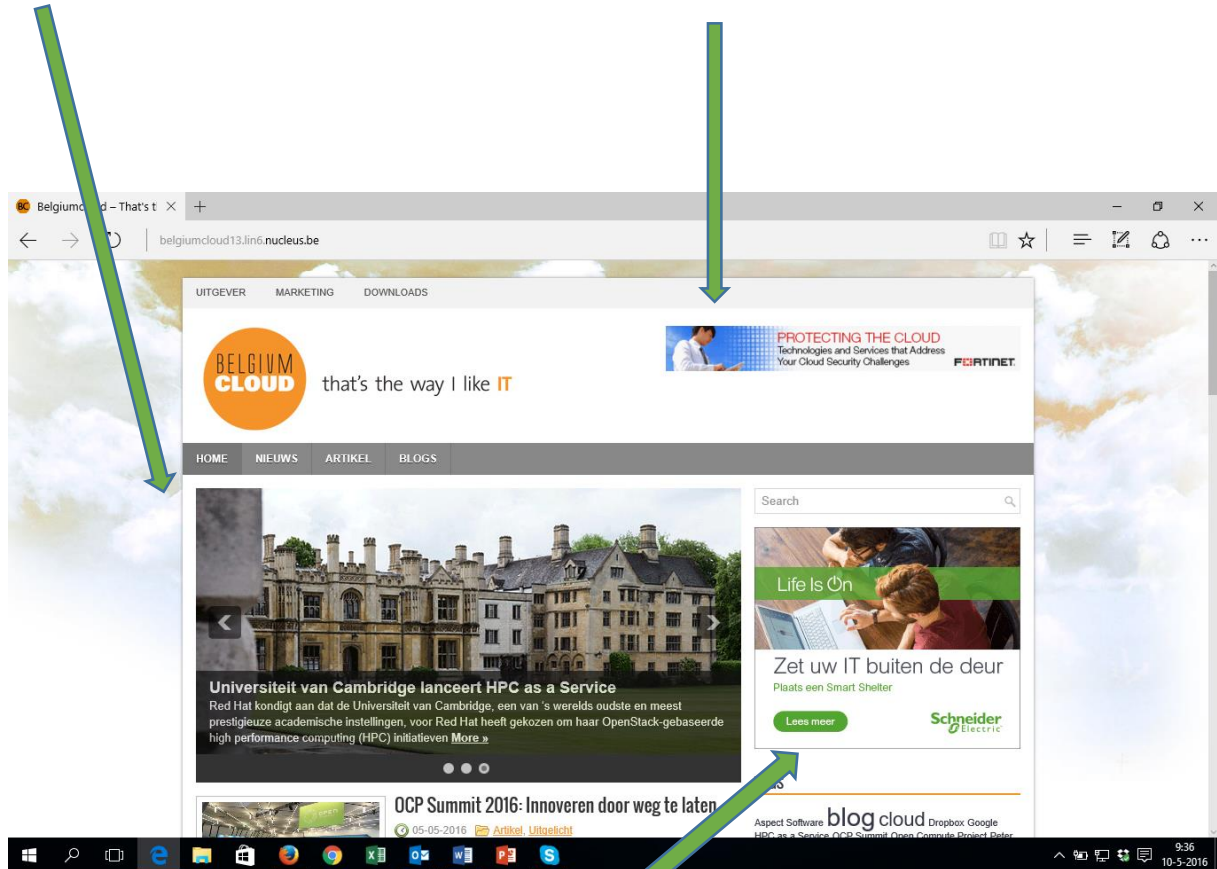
Belgiumc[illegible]d – That's t

belgiumcloud13.lin6.nucleus.be

UITGEVER MARKETING DOWNLOADS

PROTECTING THE CLOUD
Technologies and Services that Address Your Cloud Security Challenges
FORTINET

BELGIUM CLOUD

that's the way I like IT

HOME NIEUWS ARTIKEL BLOGS

Search

Life Is On

Zet uw IT buiten de deur
Plaats een Smart Shelter

Lees meer

Schneider Electric

Universiteit van Cambridge lanceert HPC as a Service
Red Hat kondigt aan dat de Universiteit van Cambridge, een van 's werelds oudste en meest prestigieuze academische instellingen, voor Red Hat heeft gekozen om haar OpenStack-gebaseerde high performance computing (HPC) initiatieven More »

OCP Summit 2016: Innoveren door weg te laten
05-05-2016 Artikel, Uitgelicht

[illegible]s

Aspect Software blog cloud Dropbox Google HPC as a Service OCP Summit Open Compute Project Peter

9:36
10-5-2016